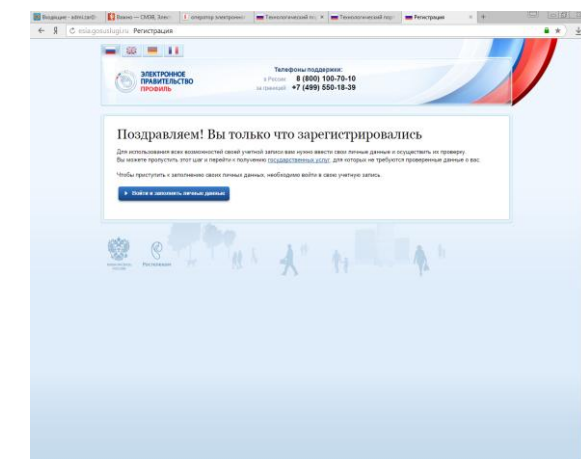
Входящие - admin@ | Важно — СМЭВ, Элек | оператор электронн | Технологический по | Технологический пор | Регистрация

esia.gosuslugi.ru Регистрация

ЭЛЕКТРОННОЕ ПРАВИТЕЛЬСТВО ПРОФИЛЬ

Телефоны поддержки:
в России 8 (800) 100-70-10
за границей +7 (499) 550-18-39

Поздравляем! Вы только что зарегистрировались

Для использования всех возможностей своей учетной записи вам нужно ввести свои личные данные и осуществить их проверку. Вы можете пропустить этот шаг и перейти к получению государственных услуг, для которых не требуются проверенные данные о вас.

Чтобы приступить к заполнению своих личных данных, необходимо войти в свою учетную запись.

Войти и заполнить личные данные

Ростелеком